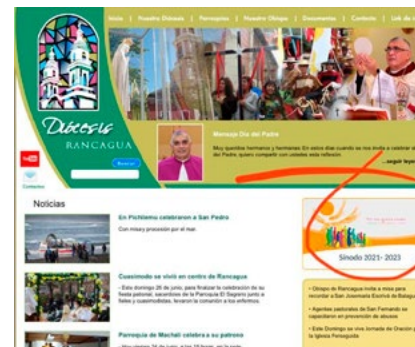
Inicio | Nuestra Diócesis | Parroquias | Nuestro Obispo | Documentos | Contacto | Link de

Diócesis
RANCAGUA

Buscar

Contactos

Mensaje Día del Padre
Muy queridos hermanos y hermanas: En estos días cuando se nos invita a celebrar el Día del Padre, quiero compartir con ustedes esta reflexión.
...seguir leyendo

Noticias

En Pichilemu celebraron a San Pedro
Con misa y procesión por el mar.

Cuasimodo se vivió en centro de Rancagua
- Este domingo 26 de junio, para finalizar la celebración de su fiesta patronal, sacerdotes de la Parroquia El Sagrario junto a fieles y cuasimodistas, llevaron la comunión a los enfermos.

Parroquia de Machalí celebra a su patrono

Sínodo 2021- 2023

• Obispo de Rancagua invita a misa para recordar a San Josemaría Escrivá de Balaguer

• Agentes pastorales de San Fernando se capacitaron en prevención de abusos

• Este Domingo se vive Jornada de Oración y la Iglesia Persegui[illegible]